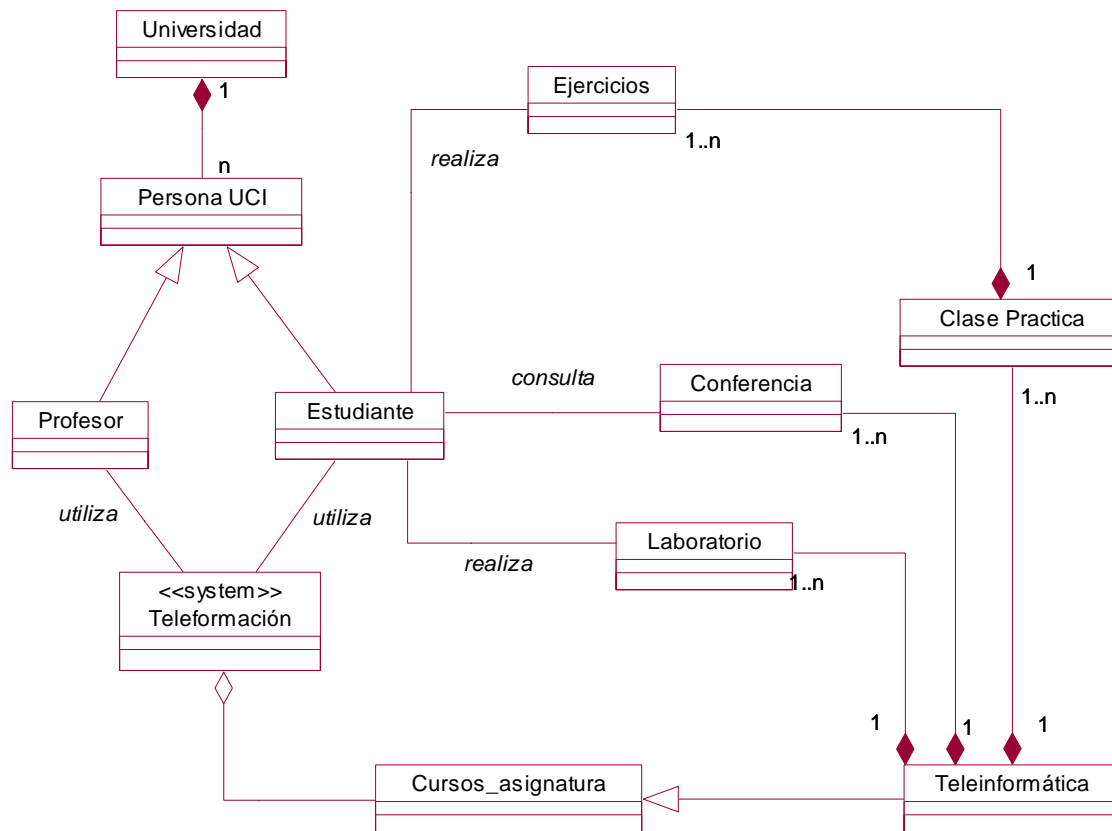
Universidad

1

n

Persona UCI

Ejercicios

realiza

1..n

1

Clase Practica

Profesor

Estudiante

consulta

Conferencia

1..n

1..n

utiliza

utiliza

Laboratorio

realiza

1..n

<<system>>
Teleformación

1

1

1

Cursos_asignatura

Teleinformática